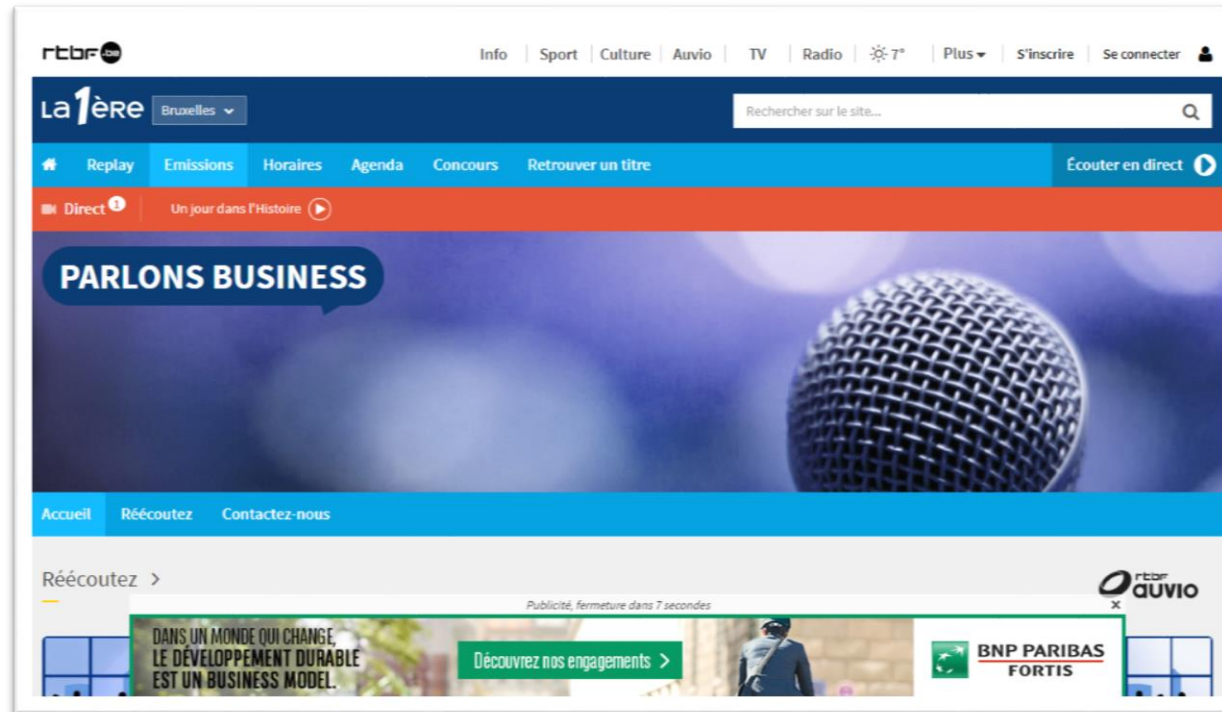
rtbf.be

Info | Sport | Culture | Auvio | TV | Radio | 7° | Plus | S'inscrire | Se connecter

La 1ère Bruxelles

Rechercher sur le site...

Replay Emissions Horaires Agenda Concours Retrouver un titre

Écouter en direct

Direct 1 Un jour dans l'Histoire

PARLONS BUSINESS

Accueil Réécoutez Contactez-nous

Réécoutez >

rtbf auvio

Publicité, fermeture dans 7 secondes

DANS UN MONDE QUI CHANGE, LE DÉVELOPPEMENT DURABLE EST UN BUSINESS MODEL.

Découvrez nos engagements >

BNP PARIBAS FORTIS